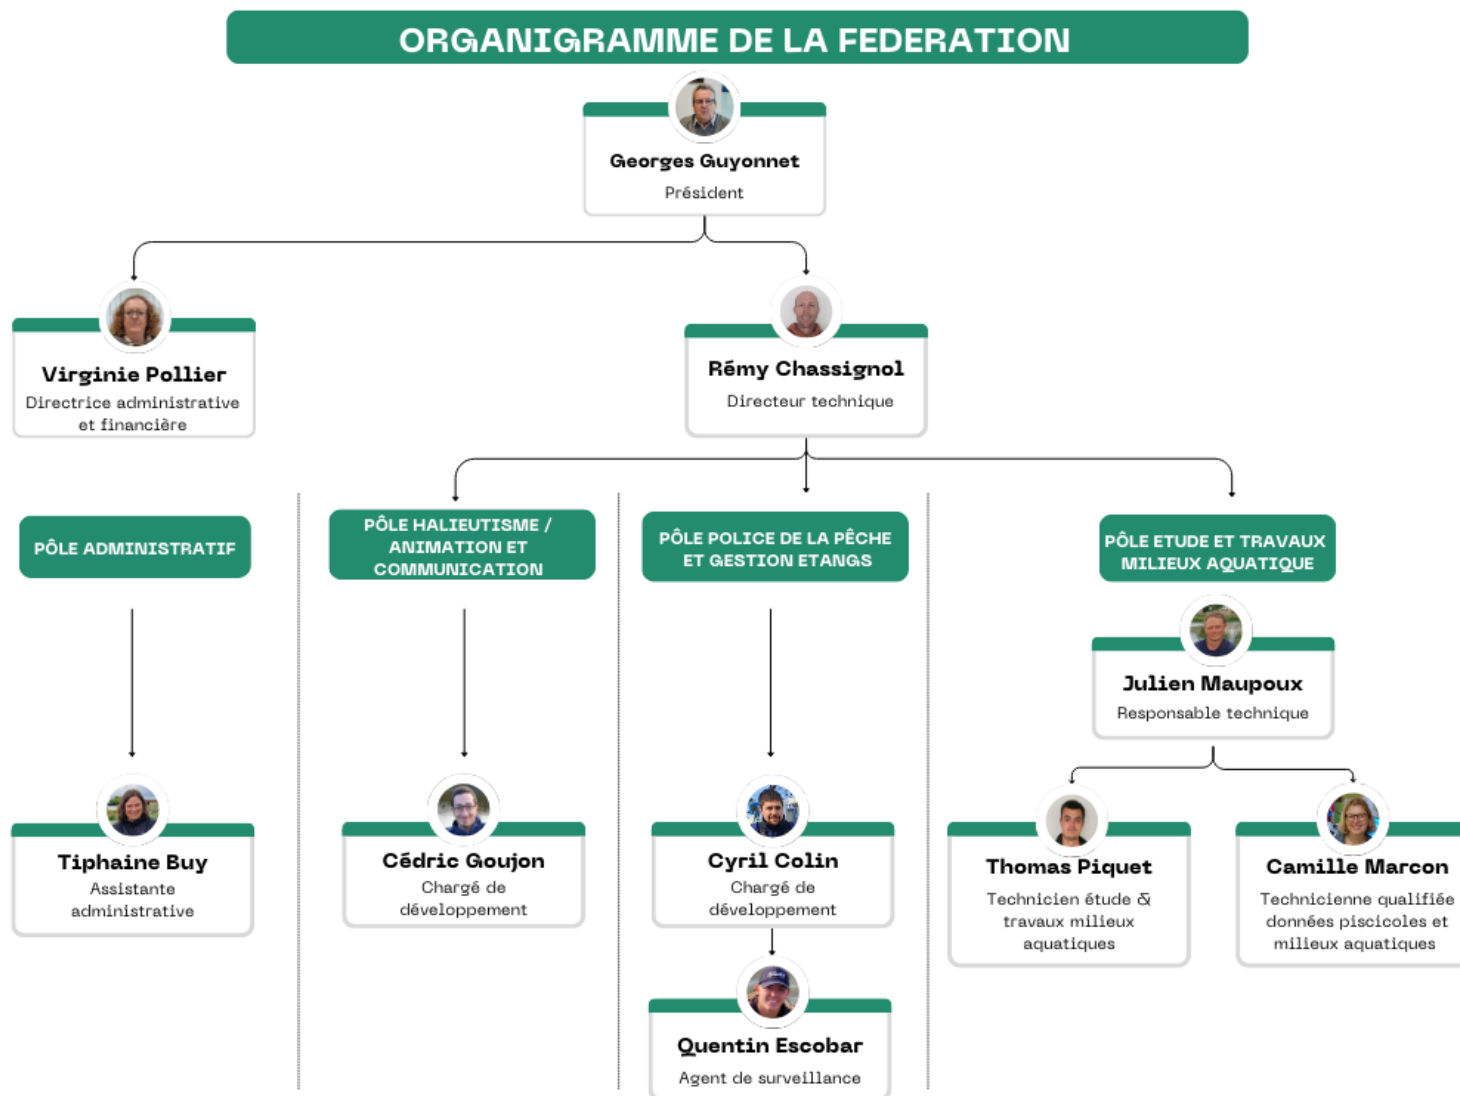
ORGANIGRAMME DE LA FEDERATION

Georges Guyonnet
Président

Virginie Pollier
Directrice administrative et financière

Rémy Chassignol
Directeur technique

PÔLE ADMINISTRATIF

PÔLE HALIEUTISME / ANIMATION ET COMMUNICATION

PÔLE POLICE DE LA PÊCHE ET GESTION ETANGS

PÔLE ETUDE ET TRAVAUX MILIEUX AQUATIQUE

Julien Maupoux
Responsable technique

Tiphaine Buy
Assistante administrative

Cédric Goujon
Chargé de développement

Cyril Colin
Chargé de développement

Thomas Piquet
Technicien étude & travaux milieux aquatiques

Camille Marcon
Technicienne qualifiée données piscicoles et milieux aquatiques

Quentin Escobar
Agent de surveillance